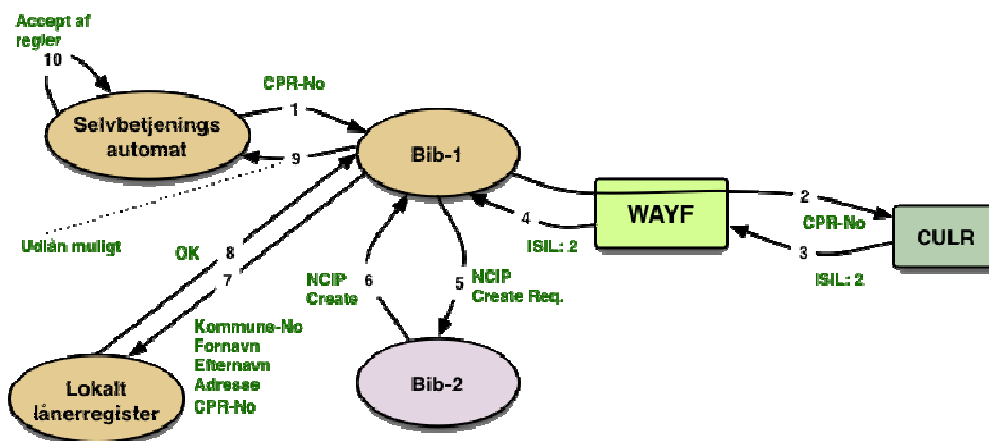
Accept af regler

10

CPR-No

1

Selvbetjenings automat

9

Bib-1

2

CPR-No

WAYF

4

ISIL: 2

CULR

3

ISIL: 2

Udlån muligt

OK

8

7

NCIP Create

6

5

NCIP Create Req.

Kommune-No
Fornavn
Efternavn
Adresse
CPR-No

Lokalt lånerregister

Bib-2